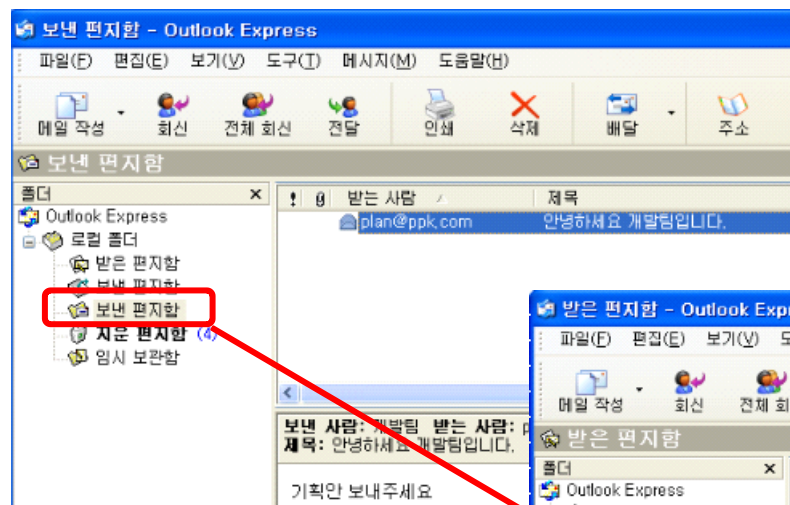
보낸 편지함 - Outlook Express

파일(F) 편집(E) 보기(V) 도구(T) 메시지(M) 도움말(H)

메일 작성 회신 전체 회신 전달 인쇄 삭제 배달 주소

보낸 편지함

폴더 ×

Outlook Express
로컬 폴더
받은 편지함
보낸 편지함
보낸 편지함
지운 편지함 (4)
임시 보관함

! 받는 사람 제목
plan@ppk.com 안녕하세요 개발팀입니다.

보낸 사람: 개발팀 받는 사람: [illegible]
제목: 안녕하세요 개발팀입니다.

기획안 보내주세요

받은 편지함 - Outlook Exp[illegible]

파일(F) 편집(E) 보기(V) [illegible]

메일 작성 회신 전체 회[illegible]

받은 편지함

폴더 ×

Outlook Express